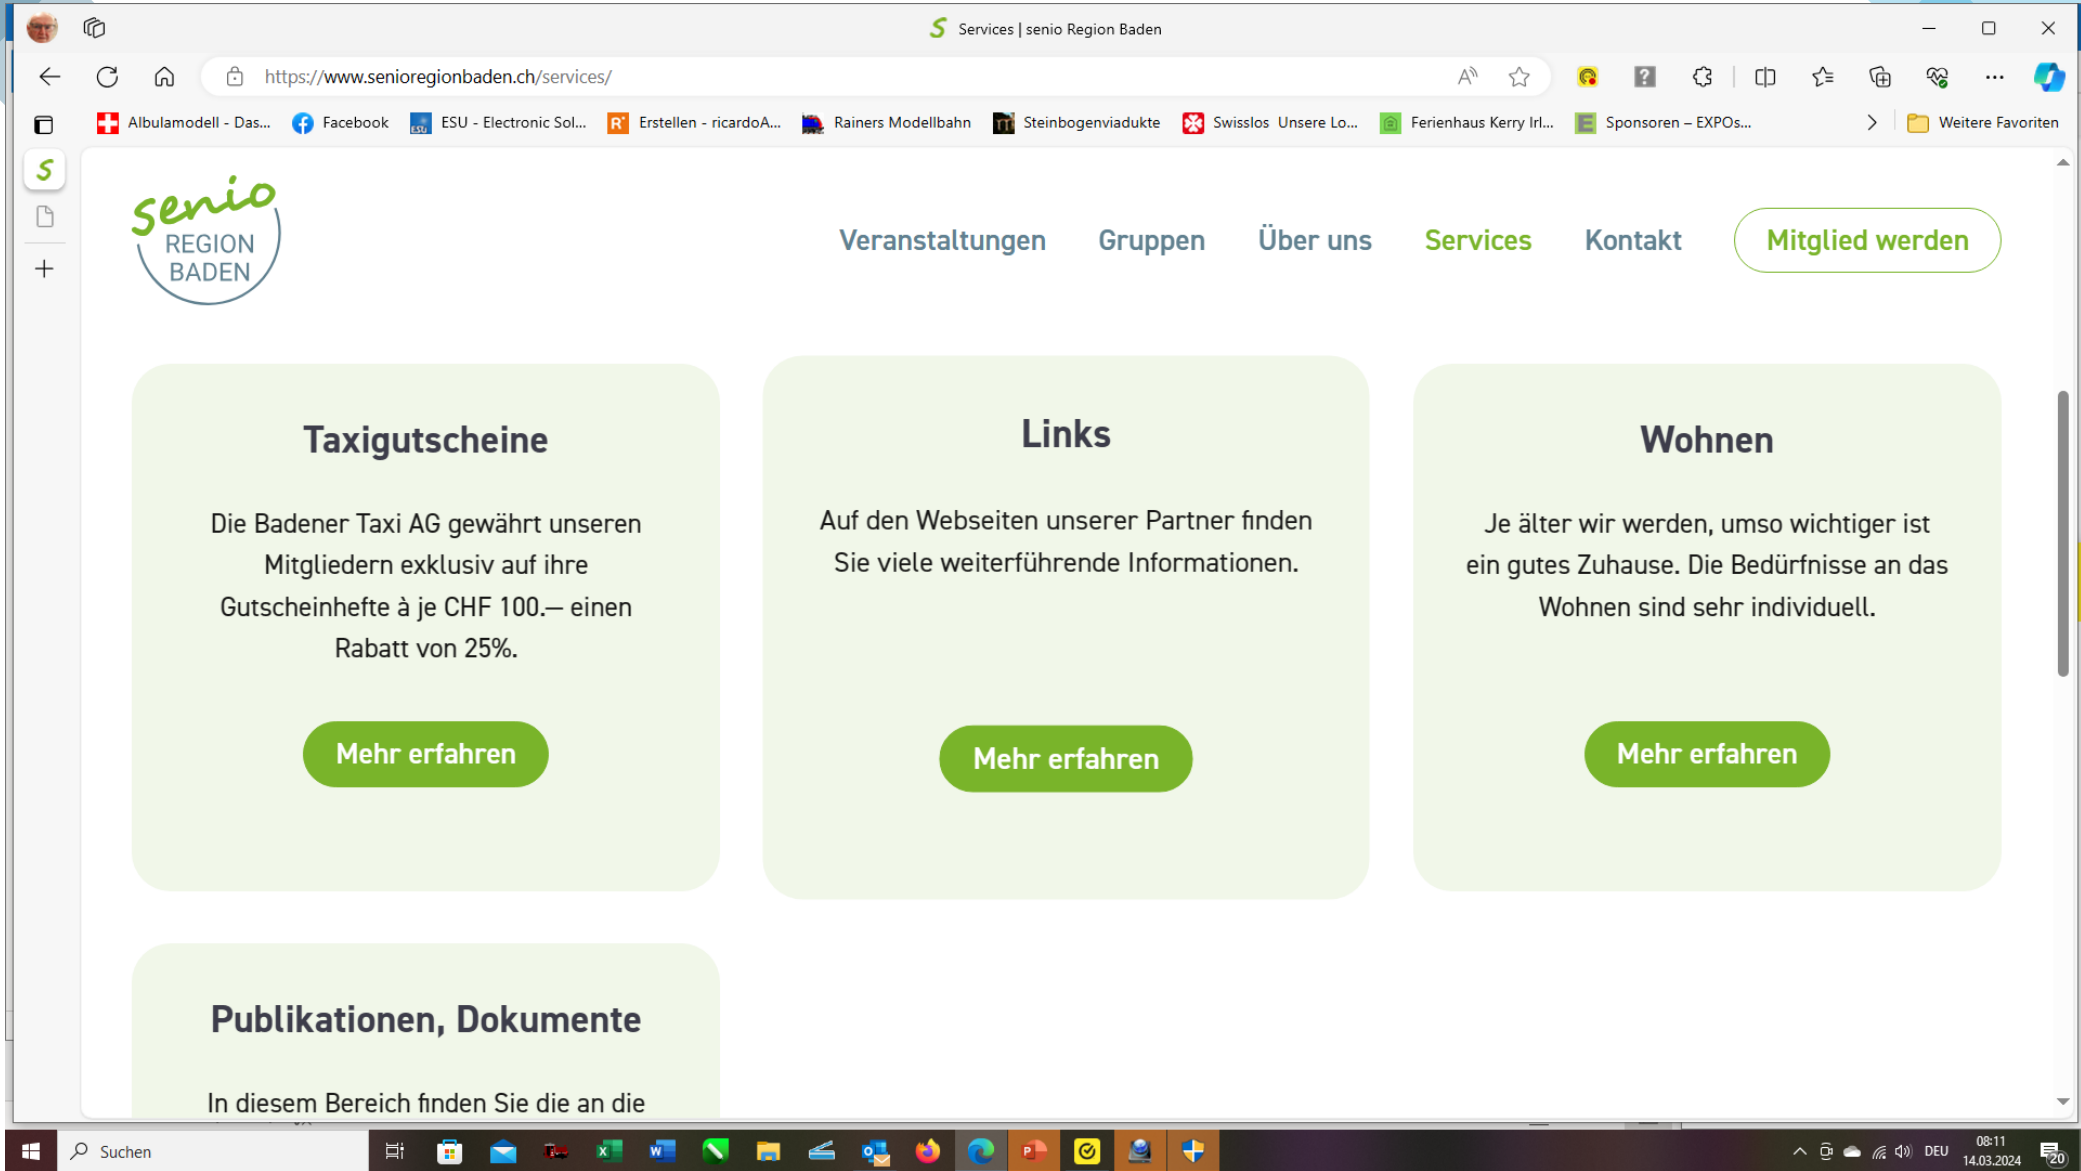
Services | senio Region Baden

https://www.senioregionbaden.ch/services/

Albulamodell - Das... Facebook ESU - Electronic Sol... Erstellen - ricardoA... Rainers Modellbahn Steinbogenviadukte Swisslos Unsere Lo... Ferienhaus Kerry Irl... Sponsoren – EXPOs... Weitere Favoriten

senio REGION BADEN

Veranstaltungen Gruppen Über uns Services Kontakt Mitglied werden

Taxigutscheine

Die Badener Taxi AG gewährt unseren Mitgliedern exklusiv auf ihre Gutscheinhefte à je CHF 100.— einen Rabatt von 25%.

Mehr erfahren

Links

Auf den Webseiten unserer Partner finden Sie viele weiterführende Informationen.

Mehr erfahren

Wohnen

Je älter wir werden, umso wichtiger ist ein gutes Zuhause. Die Bedürfnisse an das Wohnen sind sehr individuell.

Mehr erfahren

Publikationen, Dokumente

In diesem Bereich finden Sie die an die

Suchen

DEU 08:11 14.03.2024 20